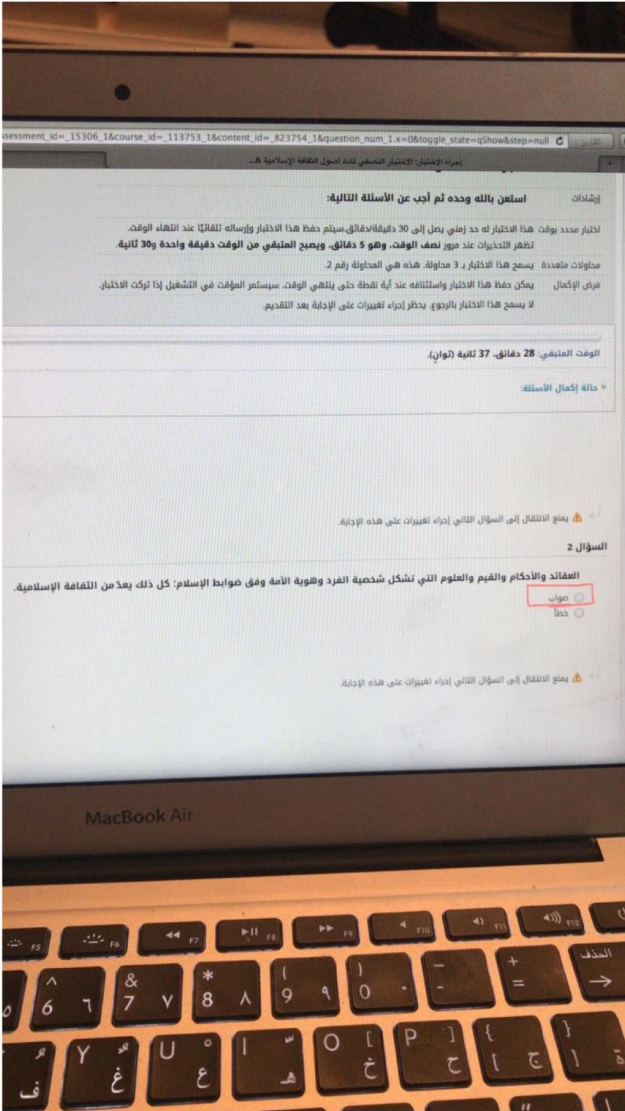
ssessment_id=_15306_1&course_id=_113753_1&content_id=_823754_1&question_num_1.x=0&toggle_state=qShow&step=null

إجراء الاختبار: الاختبار النصفي لمادة أصول الثقافة الإسلامية لك...

إرشادات
استعن بالله وحده ثم أجب عن الأسئلة التالية:

اختبار محدد بوقت هذا الاختبار له حد زمني يصل إلى 30 دقيقة/دقائق.سيتم حفظ هذا الاختبار وإرساله تلقائيًا عند انتهاء الوقت.
تظهر التحذيرات عند مرور نصف الوقت، وهو 5 دقائق، ويصبح المتبقي من الوقت دقيقة واحدة و30 ثانية.

محاولات متعددة يسمح هذا الاختبار بـ 3 محاولة. هذه هي المحاولة رقم 2.

فرض الإكمال يمكن حفظ هذا الاختبار واستئنافه عند أية نقطة حتى ينتهي الوقت. سيستمر المؤقت في التشغيل إذا تركت الاختبار.

لا يسمح هذا الاختبار بالرجوع. يحظر إجراء تغييرات على الإجابة بعد التقديم.

الوقت المتبقي: 28 دقائق، 37 ثانية (ثوان).

حالة إكمال الأسئلة:

يمنع الانتقال إلى السؤال التالي إجراء تغييرات على هذه الإجابة.

السؤال 2

العقائد والأحكام والقيم والعلوم التي تشكل شخصية الفرد وهوية الأمة وفق ضوابط الإسلام: كل ذلك يعدّ من الثقافة الإسلامية.
صواب
خطأ

يمنع الانتقال إلى السؤال التالي إجراء تغييرات على هذه الإجابة.

MacBook Air

F5 F6 F7 F8 F9 F10 F11 F12
الحذف